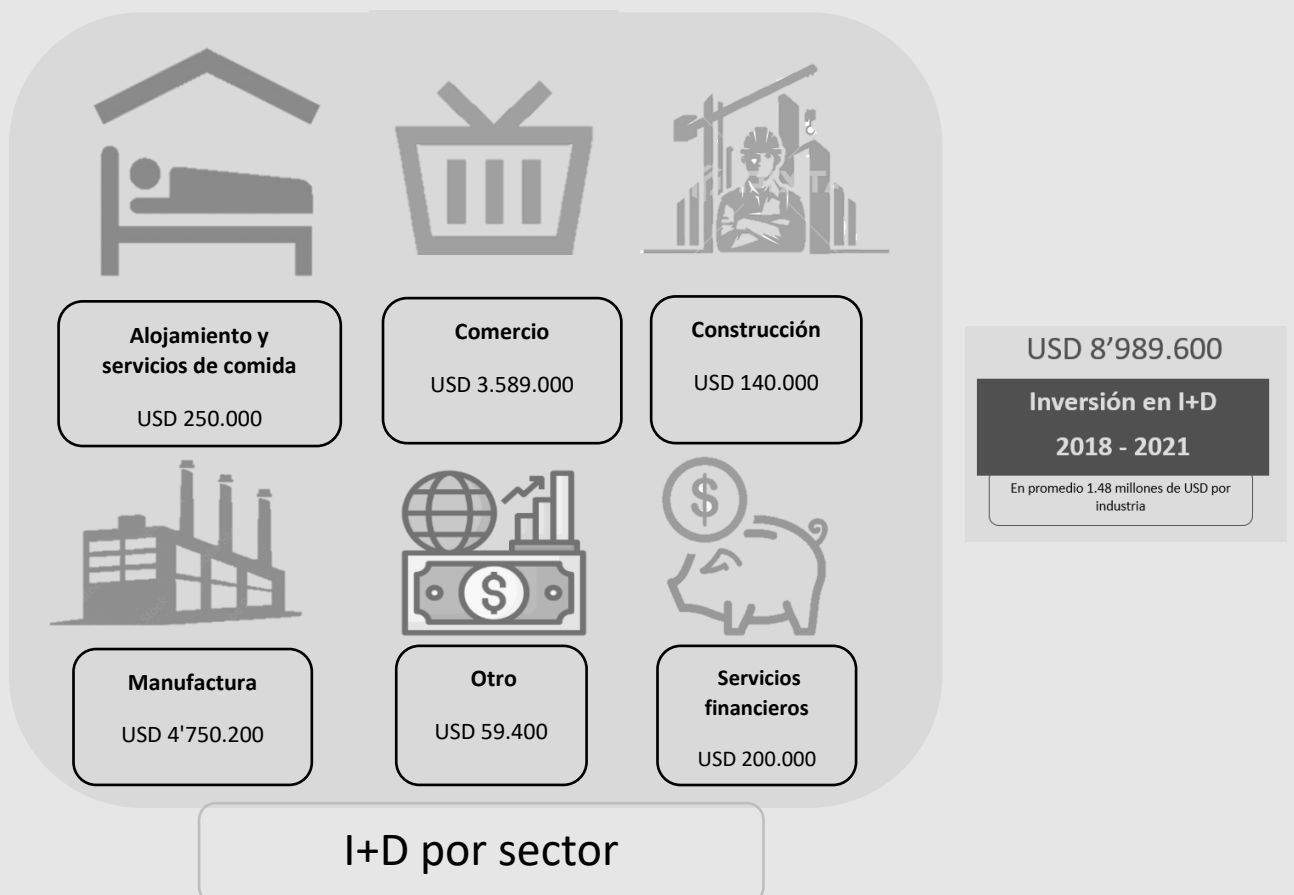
Alojamiento y servicios de comida

USD 250.000

Comercio

USD 3.589.000

Construcción

USD 140.000

USD 8’989.600

Inversión en I+D

2018 - 2021

En promedio 1.48 millones de USD por industria

Manufactura

USD 4'750.200

Otro

USD 59.400

Servicios financieros

USD 200.000

I+D por sector